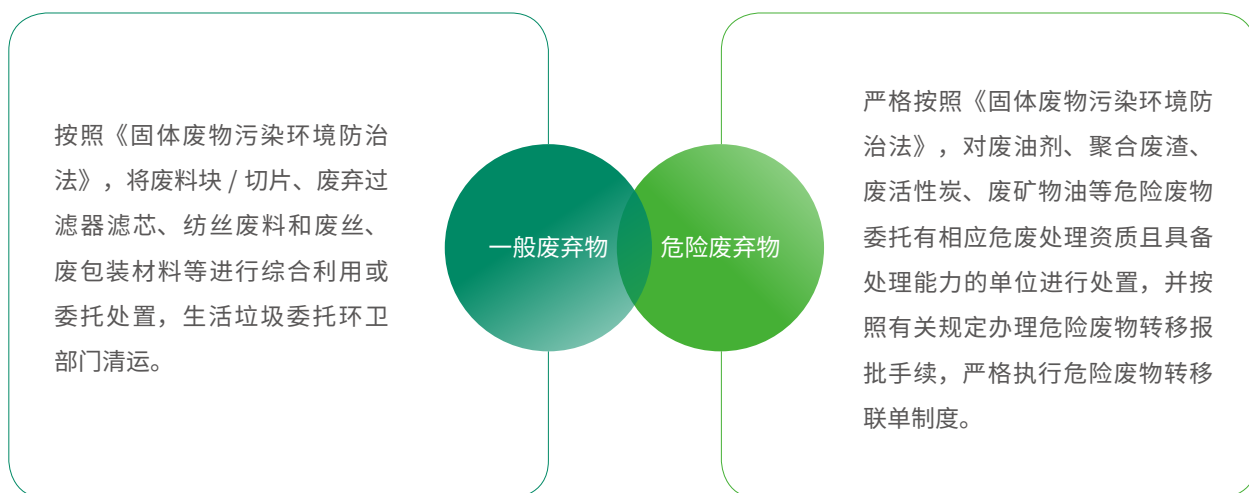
按照《固体废物污染环境防治法》，将废料块 / 切片、废弃过滤器滤芯、纺丝废料和废丝、废包装材料等进行综合利用或委托处置，生活垃圾委托环卫部门清运。

一般废弃物

危险废弃物

严格按照《固体废物污染环境防治法》，对废油剂、聚合废渣、废活性炭、废矿物油等危险废物委托有相应危废处理资质且具备处理能力的单位进行处置，并按照有关规定办理危险废物转移报批手续，严格执行危险废物转移联单制度。